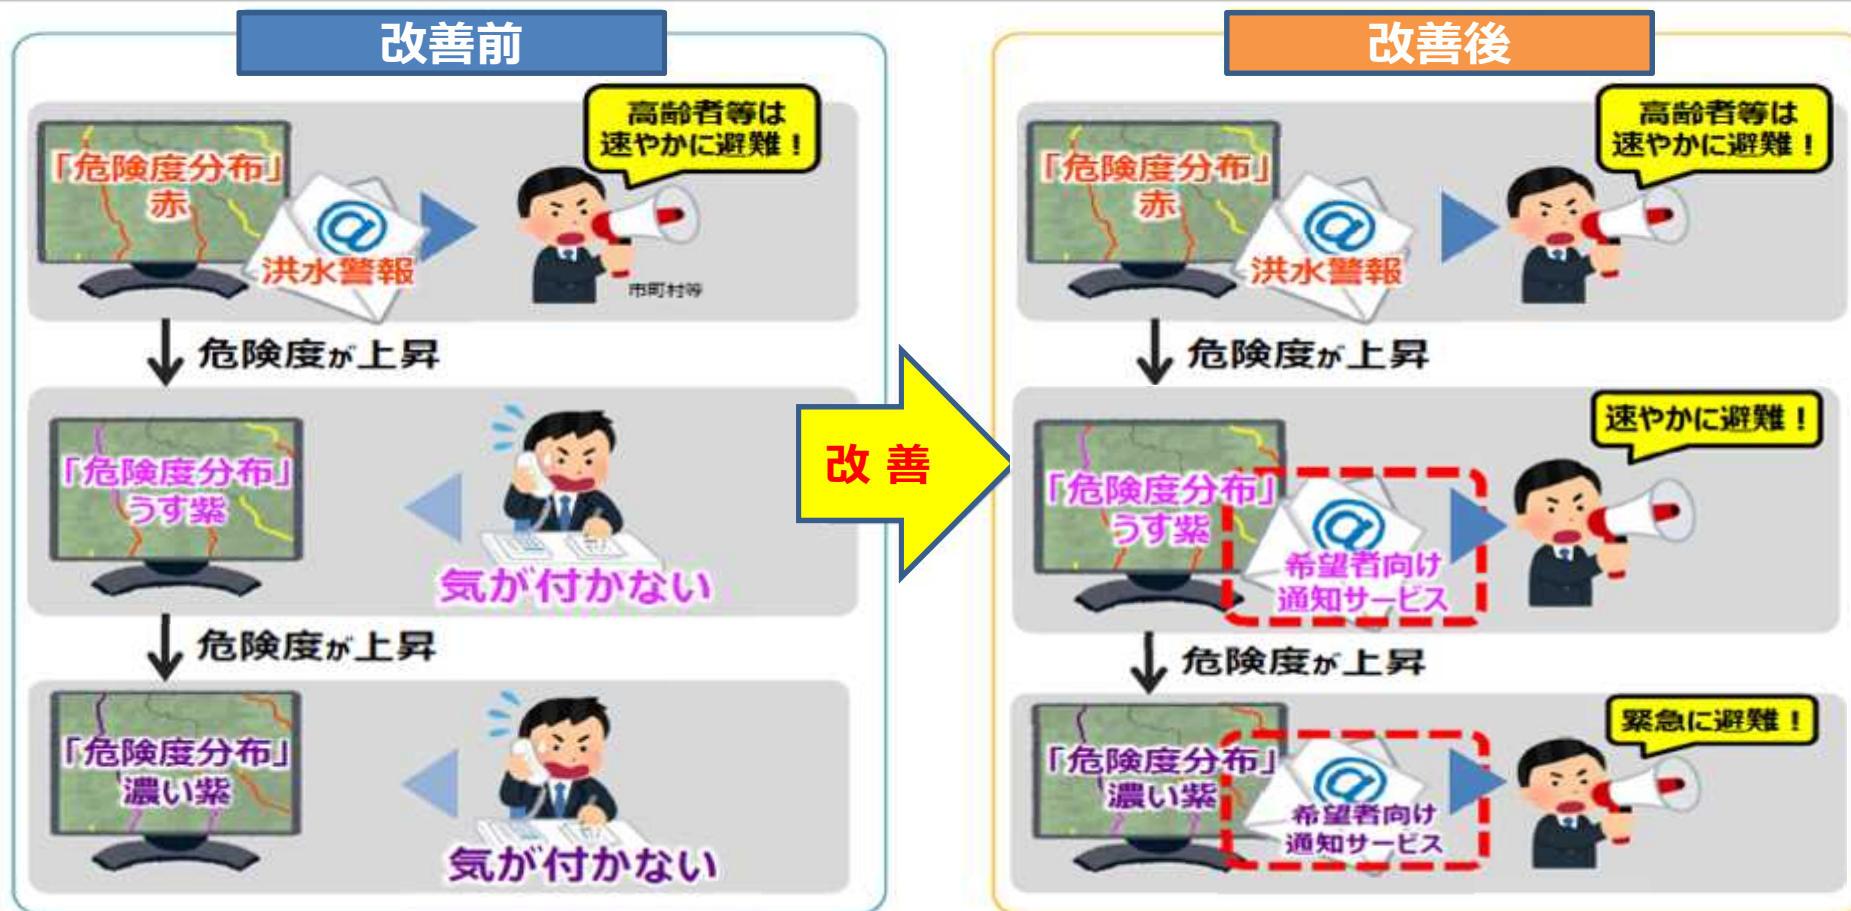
改善前

「危険度分布」
赤

洪水警報

高齢者等は
速やかに避難！

市町村等

危険度が上昇

「危険度分布」
うす紫

気が付かない

危険度が上昇

「危険度分布」
濃い紫

気が付かない

改 善

改善後

「危険度分布」
赤

洪水警報

高齢者等は
速やかに避難！

危険度が上昇

「危険度分布」
うす紫

希望者向け
通知サービス

速やかに避難！

危険度が上昇

「危険度分布」
濃い紫

希望者向け
通知サービス

緊急に避難！